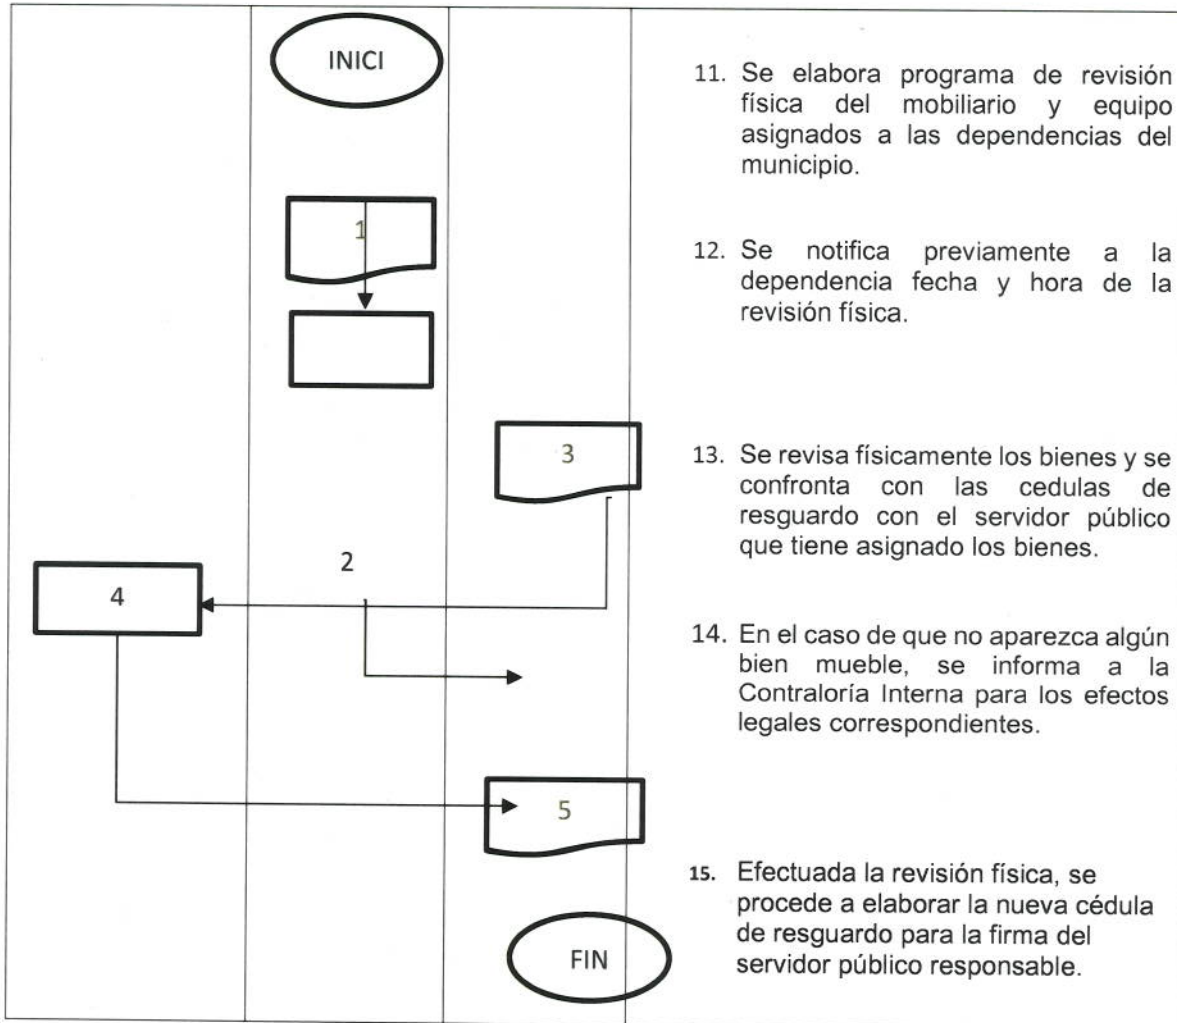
INICI

1

3

2

4

5

FIN

11. Se elabora programa de revisión física del mobiliario y equipo asignados a las dependencias del municipio.

12. Se notifica previamente a la dependencia fecha y hora de la revisión física.

13. Se revisa físicamente los bienes y se confronta con las cedulas de resguardo con el servidor público que tiene asignado los bienes.

14. En el caso de que no aparezca algún bien mueble, se informa a la Contraloría Interna para los efectos legales correspondientes.

15. Efectuada la revisión física, se procede a elaborar la nueva cédula de resguardo para la firma del servidor público responsable.